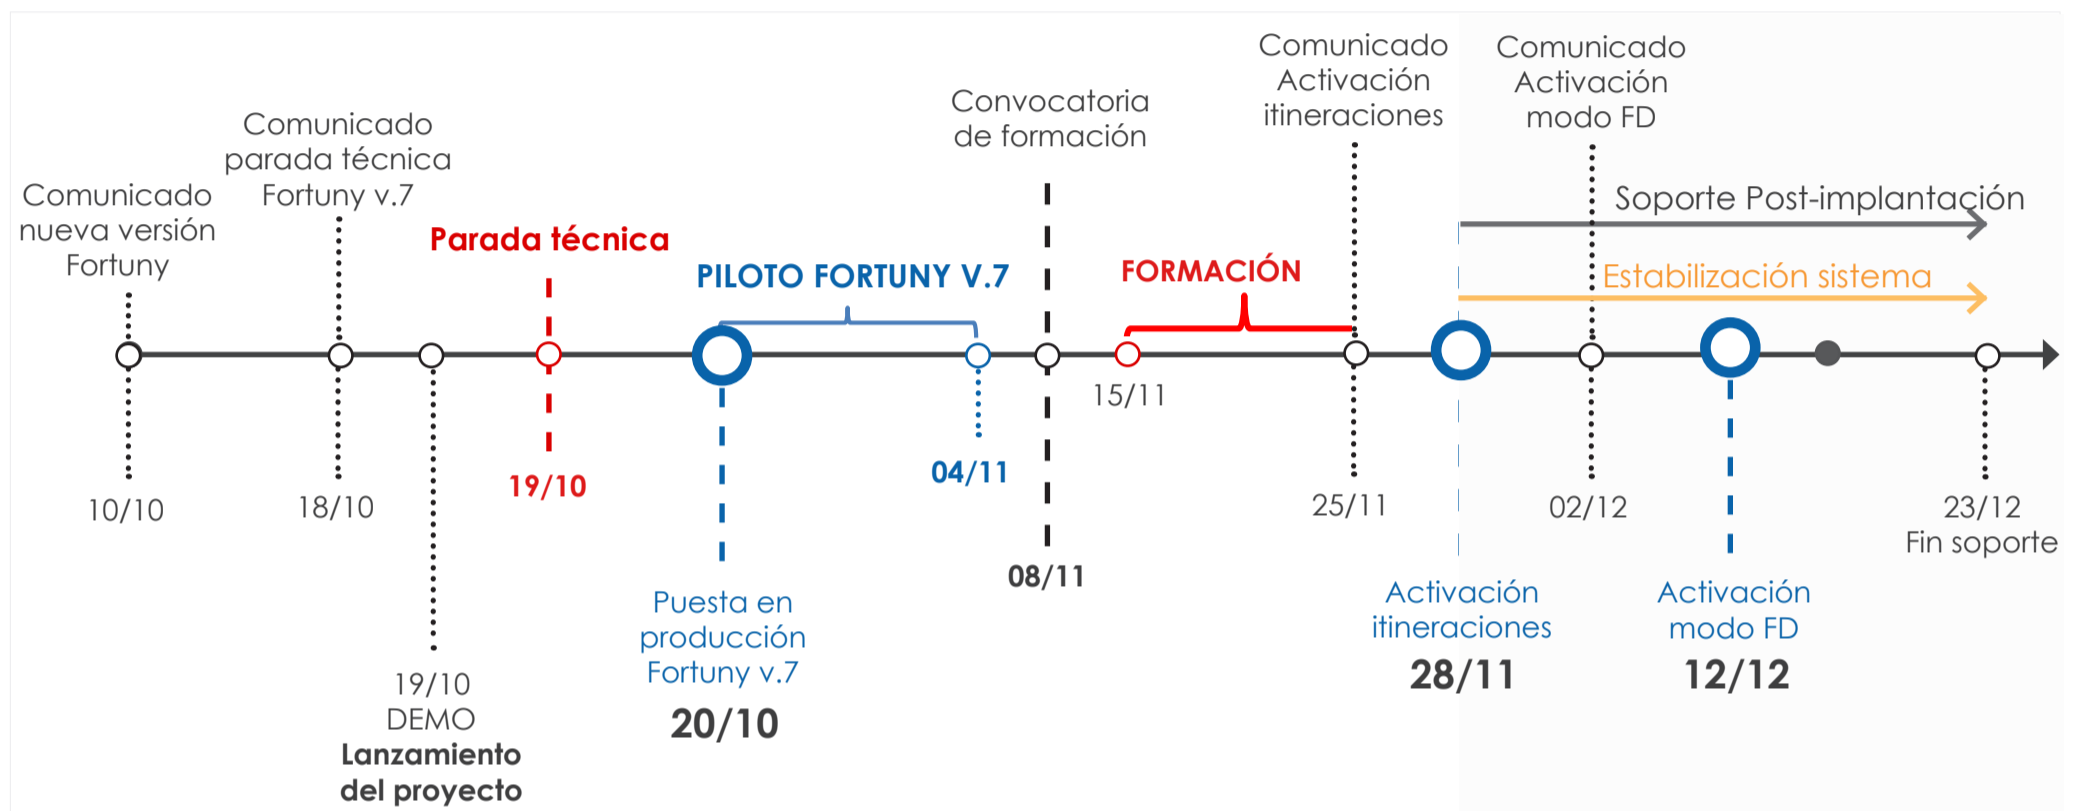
Comunicado nueva versión Fortuny

Comunicado parada técnica Fortuny v.7

Parada técnica

PILOTO FORTUNY V.7

Convocatoria de formación

FORMACIÓN

Comunicado Activación itineraciones

Comunicado Activación modo FD

Soporte Post-implantación

Estabilización sistema

15/11

10/10

18/10

19/10

04/11

25/11

02/12

23/12
Fin soporte

08/11

19/10
DEMO
Lanzamiento del proyecto

Puesta en producción Fortuny v.7
20/10

Activación itineraciones
28/11

Activación modo FD
12/12